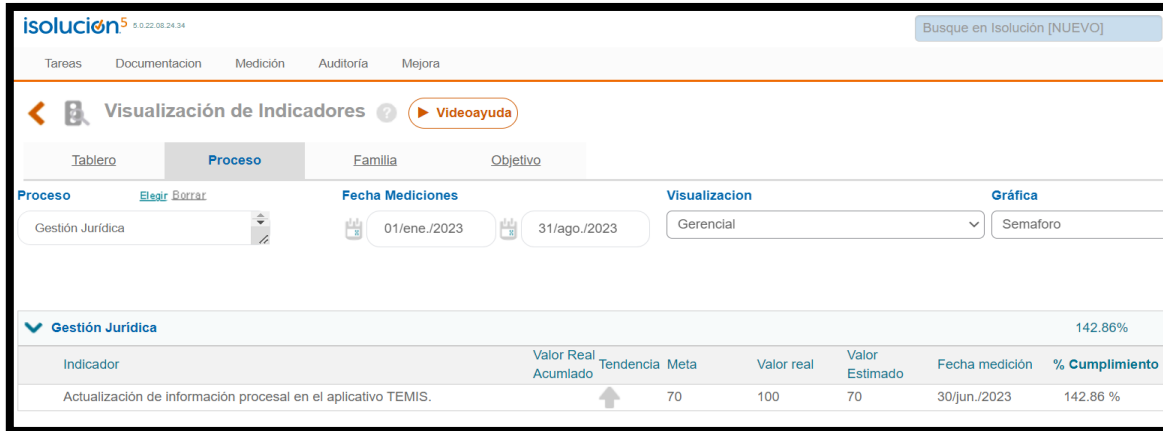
isolución5 5.0.22.08.24.34

Busque en Isolución [NUEVO]

Tareas Documentacion Medición Auditoría Mejora

Visualización de Indicadores ? ▶ Videoayuda

Tablero Proceso Familia Objetivo

Proceso Elegir Borrar
Gestión Jurídica

Fecha Mediciones
01/ene./2023 31/ago./2023

Visualizacion
Gerencial

Gráfica
Semaforo

Gestión Jurídica 142.86%

| Indicador | Valor Real Acumulado | Tendencia | Meta | Valor real | Valor Estimado | Fecha medición | % Cumplimiento |
|---|---|---|---|---|---|---|---|
| Actualización de información procesal en el aplicativo TEMIS. | | | 70 | 100 | 70 | 30/jun./2023 | 142.86 % |